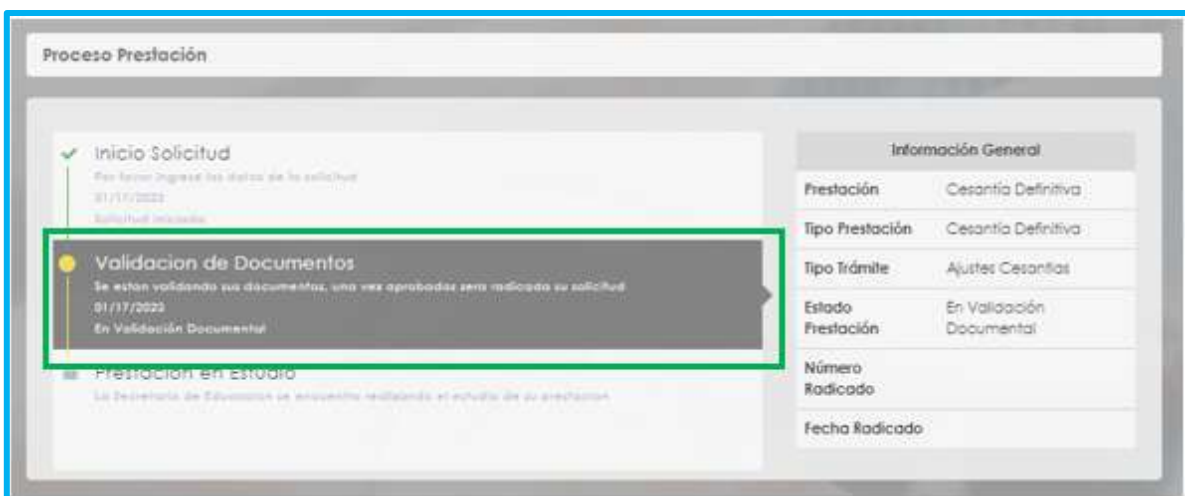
Proceso Prestación

Inicio Solicitud

Por favor ingrese los datos de la solicitud

01/17/2023

Solicitud iniciada

Validacion de Documentos

Se estan validando sus documentos, una vez aprobados sera radicada su solicitud

01/17/2023

En Validación Documental

Prestacion en Estudio

La Secretaria de Educacion se encuentra realizando el estudio de su prestacion

| Información General | |
|---|---|
| Prestación | Cesantía Definitiva |
| Tipo Prestación | Cesantía Definitiva |
| Tipo Trámite | Ajustes Cesantias |
| Estado Prestación | En Validación Documental |
| Número Radicado | |
| Fecha Radicado | |